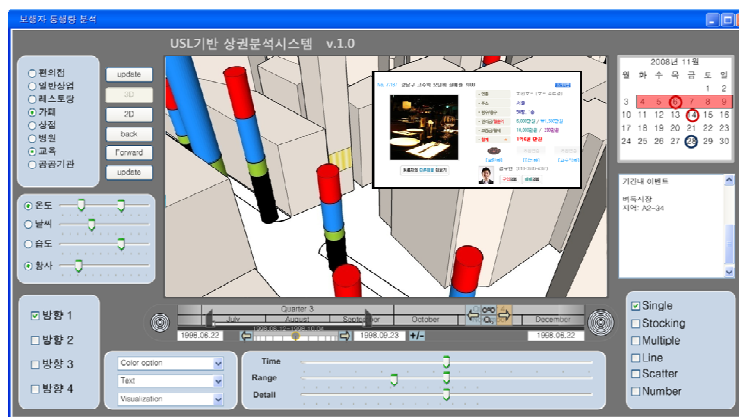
보행자 동행량 분석

USL기반 상권분석시스템 v.1.0

편의점
일반상점
패스트푸드
카페
상점
병원
교육
공공기관

update
3D
2D
back
Forward
update

온도
날씨
습도
참사

2008년 11월

| 월 | 화 | 수 | 목 | 금 | 토 | 일 |
|---|---|---|---|---|---|---|
| | | | | | 1 | 2 |
| 3 | 4 | 5 | 6 | 7 | 8 | 9 |
| 10 | 11 | 12 | 13 | 14 | 15 | 16 |
| 17 | 18 | 19 | 20 | 21 | 22 | 23 |
| 24 | 25 | 26 | 27 | 28 | 29 | 30 |

거리내 이벤트

벼룩시장
지역: A2~34

방향 1
방향 2
방향 3
방향 4

Quarter 3
July August September October December

1998.06.22
1998.09.23
1998.06.22

Color option
Text
Visualization

Time
Range
Detail

Single
Stocking
Multiple
Line
Scatter
Number